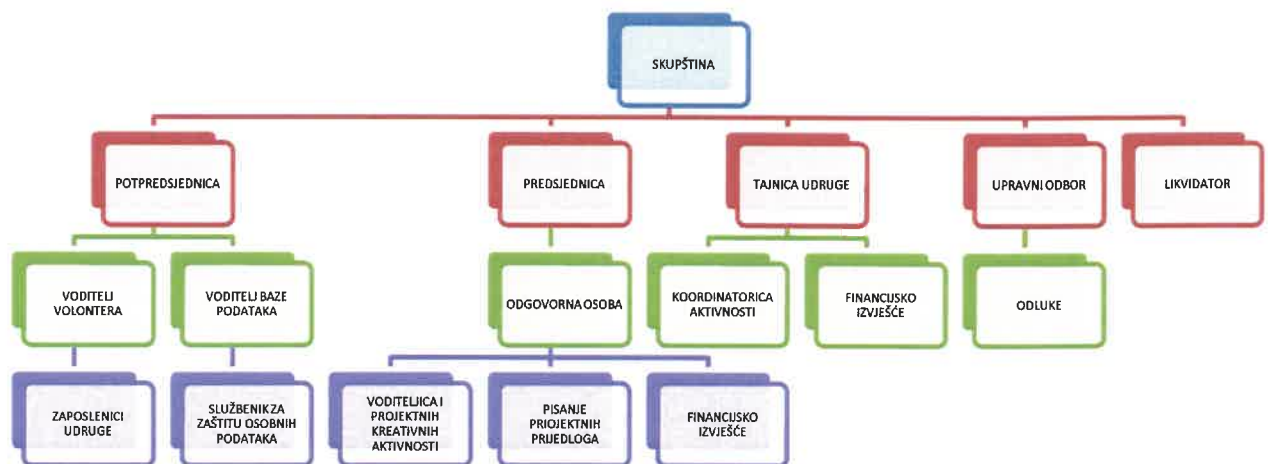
SKUPŠTINA

POTPREDSJEDNICA

PREDSJEDNICA

TAJNICA UDRUGE

UPRAVNI ODBOR

LIKVIDATOR

VODITELJ VOLONTERA

VODITELJ BAZE PODATAKA

ODGOVORNA OSOBA

KOORDINATORICA AKTIVNOSTI

FINANCIJSKO IZVJEŠĆE

ODLUKE

ZAPOSLENICI UDRUGE

SLUŽBENIK ZA ZAŠTITU OSOBNIH PODATAKA

VODITELJICA I PROJEKTNIH KREATIVNIH AKTIVNOSTI

PISANJE PROJEKTNIH PRIJEDLOGA

FINANCIJSKO IZVJEŠĆE